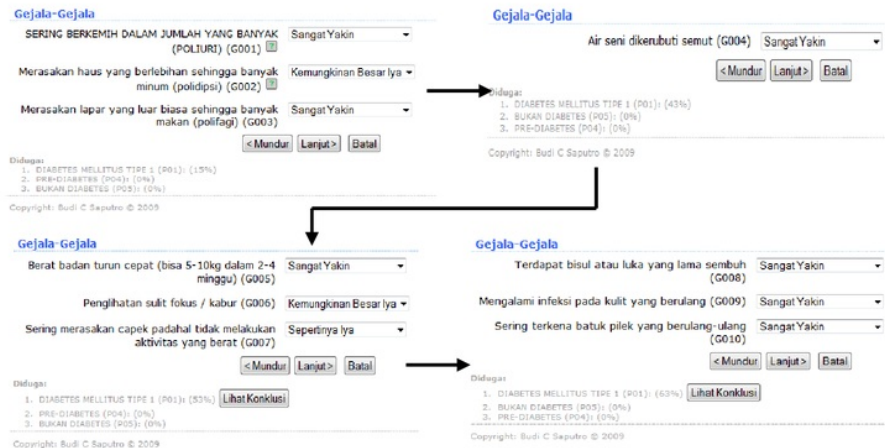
Gejala-Gejala

SERING BERKEMIH DALAM JUMLAH YANG BANYAK (POLIURI) (G001) | Sangat Yakin

Merasakan haus yang berlebihan sehingga banyak minum (polidipsi) (G002) | Kemungkinan Besar Iya

Merasakan lapar yang luar biasa sehingga banyak makan (polifagi) (G003) | Sangat Yakin

< Mundur | Lanjut > | Batal

Diduga:
1. DIABETES MELLITUS TIPE 1 (P01): (15%)
2. PRE-DIABETES (P04): (0%)
3. BUKAN DIABETES (P05): (0%)

Copyright: Budi C Saputro © 2009

Gejala-Gejala

Air seni dikerubuti semut (G004) | Sangat Yakin

< Mundur | Lanjut > | Batal

Diduga:
1. DIABETES MELLITUS TIPE 1 (P01): (43%)
2. BUKAN DIABETES (P05): (0%)
3. PRE-DIABETES (P04): (0%)

Copyright: Budi C Saputro © 2009

Gejala-Gejala

Berat badan turun cepat (bisa 5-10kg dalam 2-4 minggu) (G005) | Sangat Yakin

Penglihatan sulit fokus / kabur (G006) | Kemungkinan Besar Iya

Sering merasakan capek padahal tidak melakukan aktivitas yang berat (G007) | Sepertinya Iya

< Mundur | Lanjut > | Batal

Diduga:
1. DIABETES MELLITUS TIPE 1 (P01): (53%) | Lihat Konklusi
2. PRE-DIABETES (P04): (0%)
3. BUKAN DIABETES (P05): (0%)

Copyright: Budi C Saputro © 2009

Gejala-Gejala

Terdapat bisul atau luka yang lama sembuh (G008) | Sangat Yakin

Mengalami infeksi pada kulit yang berulang (G009) | Sangat Yakin

Sering terkena batuk pilek yang berulang-ulang (G010) | Sangat Yakin

< Mundur | Lanjut > | Batal

Diduga:
1. DIABETES MELLITUS TIPE 1 (P01): (63%) | Lihat Konklusi
2. BUKAN DIABETES (P05): (0%)
3. PRE-DIABETES (P04): (0%)

Copyright: Budi C Saputro © 2009